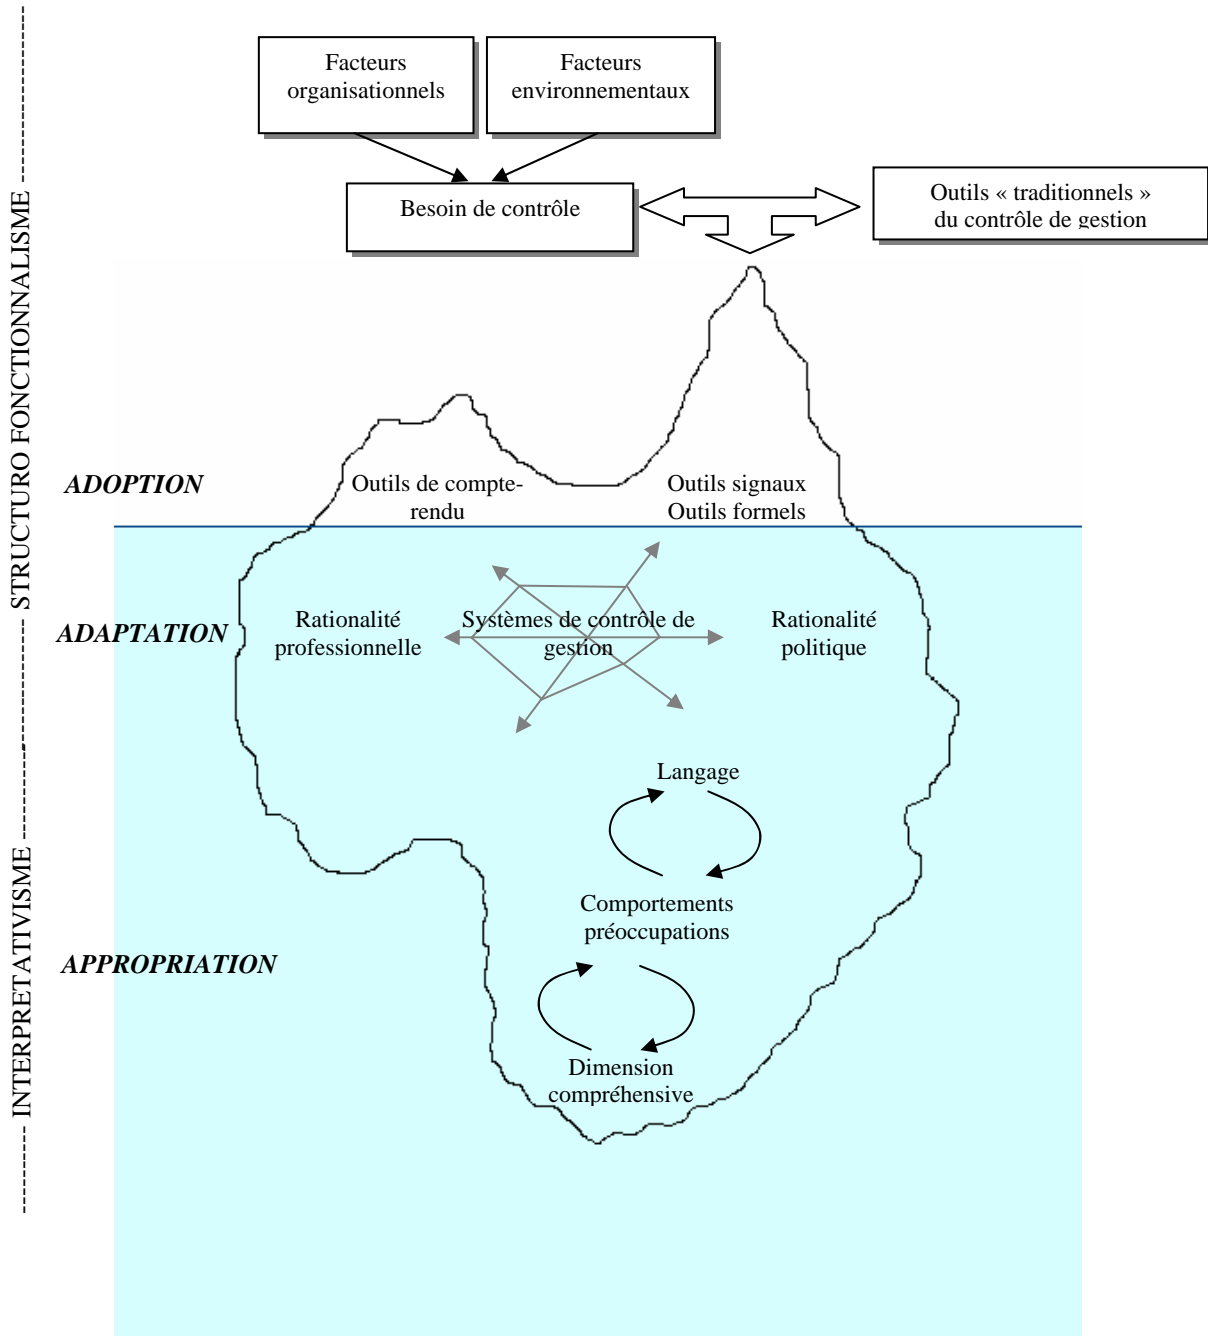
STRUCTURO FONCTIONNALISME

INTERPRETATIVISME

Facteurs organisationnels

Facteurs environnementaux

Besoin de contrôle

Outils « traditionnels » du contrôle de gestion

ADOPTION

Outils de compte-rendu

Outils signaux
Outils formels

ADAPTATION

Rationalité professionnelle

Systèmes de contrôle de gestion

Rationalité politique

Langage

Comportements préoccupations

APPROPRIATION

Dimension compréhensive